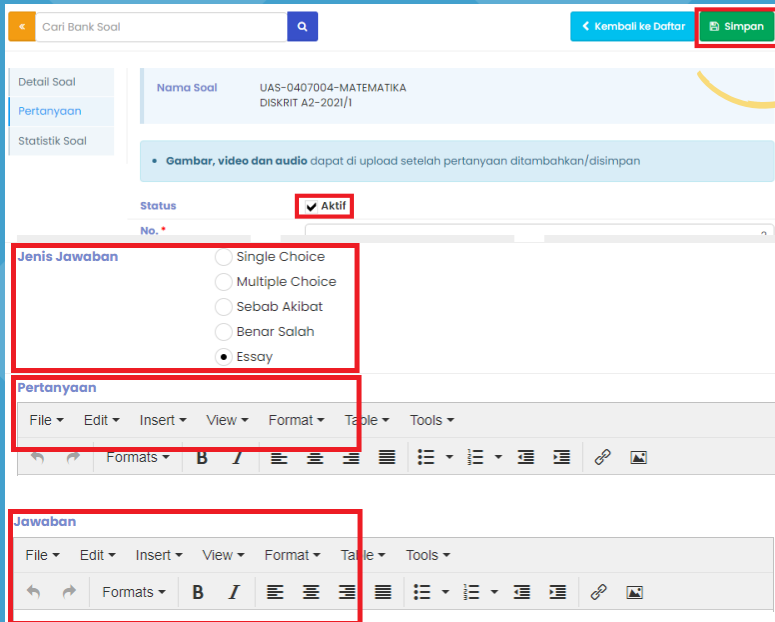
«

Cari Bank Soal

Kembali ke Daftar

Simpan

Detail Soal

Pertanyaan

Statistik Soal

Nama Soal UAS-0407004-MATEMATIKA DISKRIT A2-2021/1

• **Gambar, video dan audio** dapat di upload setelah pertanyaan ditambahkan/disimpan

Status Aktif

No. *

Jenis Jawaban

Single Choice

Multiple Choice

Sebab Akibat

Benar Salah

Essay

Pertanyaan

File Edit Insert View Format Table Tools

Formats B I

Jawaban

File Edit Insert View Format Table Tools

Formats B I